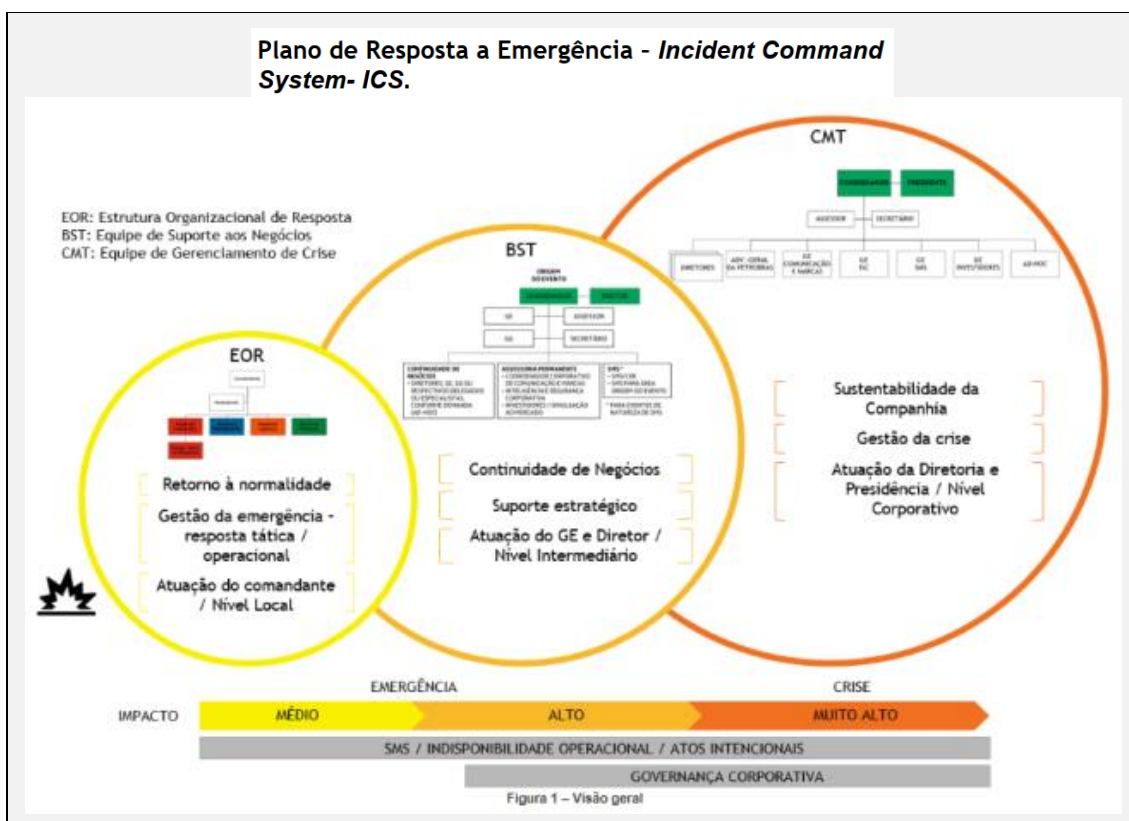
Plano de Resposta a Emergência - *Incident Command System- ICS.*

EOR: Estrutura Organizacional de Resposta
BST: Equipe de Suporte aos Negócios
CMT: Equipe de Gerenciamento de Crise

CMT

COORDENADOR PRESIDENTE

ASSESSOR SECRETÁRIO

DIRETORES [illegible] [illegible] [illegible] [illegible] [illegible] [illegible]

BST

ÓRGÃO GESTOR

COORDENADOR DIRETOR

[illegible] ASSESSOR

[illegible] SECRETÁRIO

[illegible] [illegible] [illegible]

EOR

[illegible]

Retorno à normalidade

Gestão da emergência - resposta tática / operacional

Atuação do comandante / Nível Local

Continuidade de Negócios

Suporte estratégico

Atuação do GE e Diretor / Nível Intermediário

Sustentabilidade da Companhia

Gestão da crise

Atuação da Diretoria e Presidência / Nível Corporativo

EMERGÊNCIA CRISE

IMPACTO MÉDIO ALTO MUITO ALTO

SMS / INDISPONIBILIDADE OPERACIONAL / ATOS INTENCIONAIS

GOVERNANÇA CORPORATIVA

Figura 1 – Visão geral